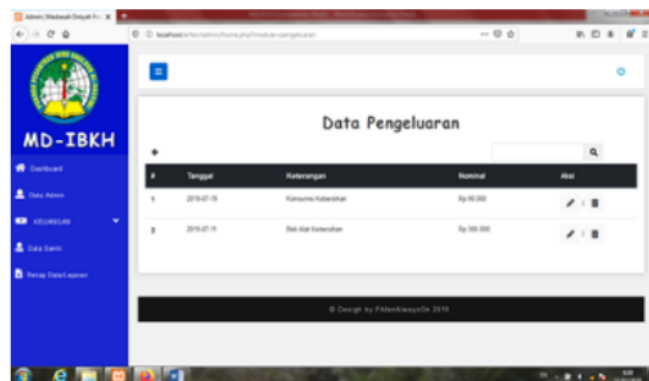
Admin | Madrasah Diniyah K... ×

localhost/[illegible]/admin/home.php?module=pengeluaran

MD-IBKH

Dashboard

Data Admin

KEUANGAN

Data Santri

Rekap Data/Laporan

Data Pengeluaran

+

| # | Tanggal | Keterangan | Nominal | Aksi |
|---|---|---|---|---|
| 1 | 2019-07-19 | Konsumsi Kebersihan | Rp 50.000 | |
| 2 | 2019-07-11 | Beli Alat Kebersihan | Rp 300.000 | |

© Design by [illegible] 2019